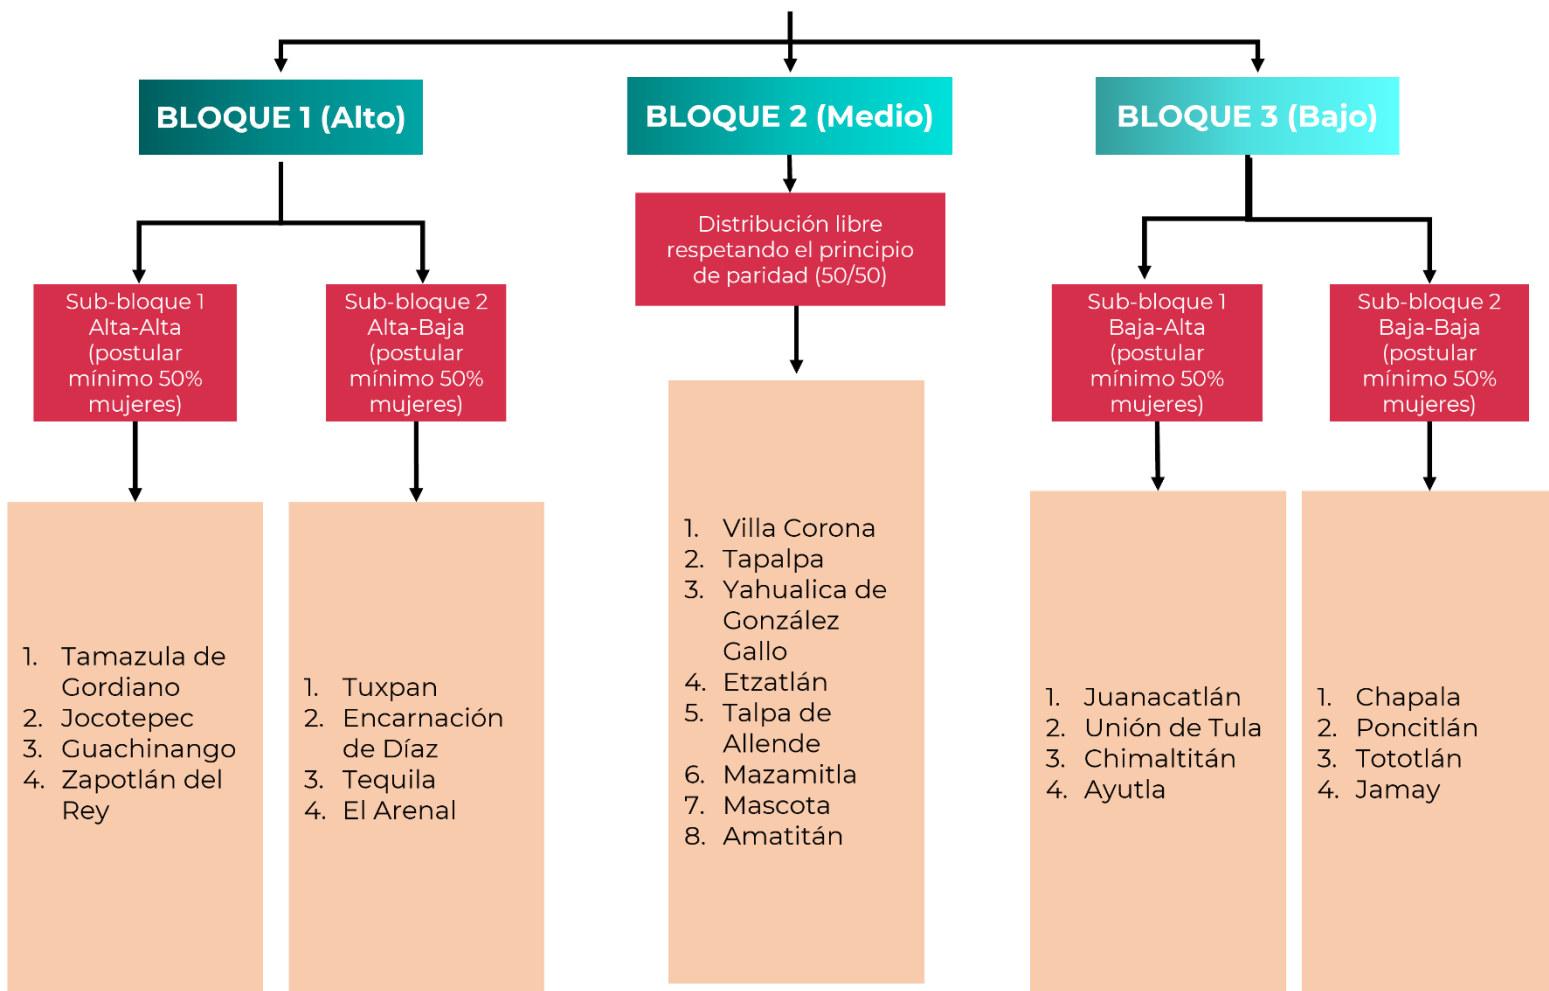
BLOQUE 1 (Alto)

Sub-bloque 1 Alta-Alta (postular mínimo 50% mujeres)

1. Tamazula de Gordiano
2. Jocotepec
3. Guachinango
4. Zapotlán del Rey

Sub-bloque 2 Alta-Baja (postular mínimo 50% mujeres)

1. Tuxpan
2. Encarnación de Díaz
3. Tequila
4. El Arenal

BLOQUE 2 (Medio)

Distribución libre respetando el principio de paridad (50/50)

1. Villa Corona
2. Tapalpa
3. Yahualica de González Gallo
4. Etzatlán
5. Talpa de Allende
6. Mazamitla
7. Mascota
8. Amatitán

BLOQUE 3 (Bajo)

Sub-bloque 1 Baja-Alta (postular mínimo 50% mujeres)

1. Juanacatlán
2. Unión de Tula
3. Chimaltitán
4. Ayutla

Sub-bloque 2 Baja-Baja (postular mínimo 50% mujeres)

1. Chapala
2. Poncitlán
3. Tototlán
4. Jamay